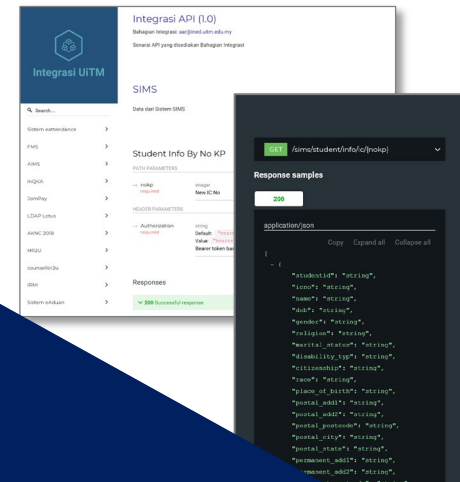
Integrasi UiTM

Search...

Sistem eattendance
FMS
AIMS
InQKA
JomPay
LDAP Lotus
AKNC 2018
HR2U
counsellor3u
iRMi
Sistem eAduan

Integrasi API (1.0)

Bahagian Integrasi: aar@ined.uitm.edu.my

Senarai API yang disediakan Bahagian Integrasi

SIMS

Data dari Sistem SIMS

Student Info By No KP

PATH PARAMETERS

nokp required | integer New IC No

HEADER PARAMETERS

Authorization required | string Default: "Bearer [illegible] Value: "Bearer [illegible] Bearer token bas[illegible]

Responses

200 Successful response

GET /sims/student/info/c/{nokp}

Response samples

200

application/json

Copy Expand all Collapse all

{
- {
"studentid": "string",
"icno": "string",
"name": "string",
"dob": "string",
"gender": "string",
"religion": "string",
"marital_status": "string",
"disability_typ": "string",
"citizenship": "string",
"race": "string",
"place_of_birth": "string",
"postal_add1": "string",
"postal_add2": "string",
"postal_postcode": "string",
"postal_city": "string",
"postal_state": "string",
"permanent_add1": "string",
"permanent_add2": "string",